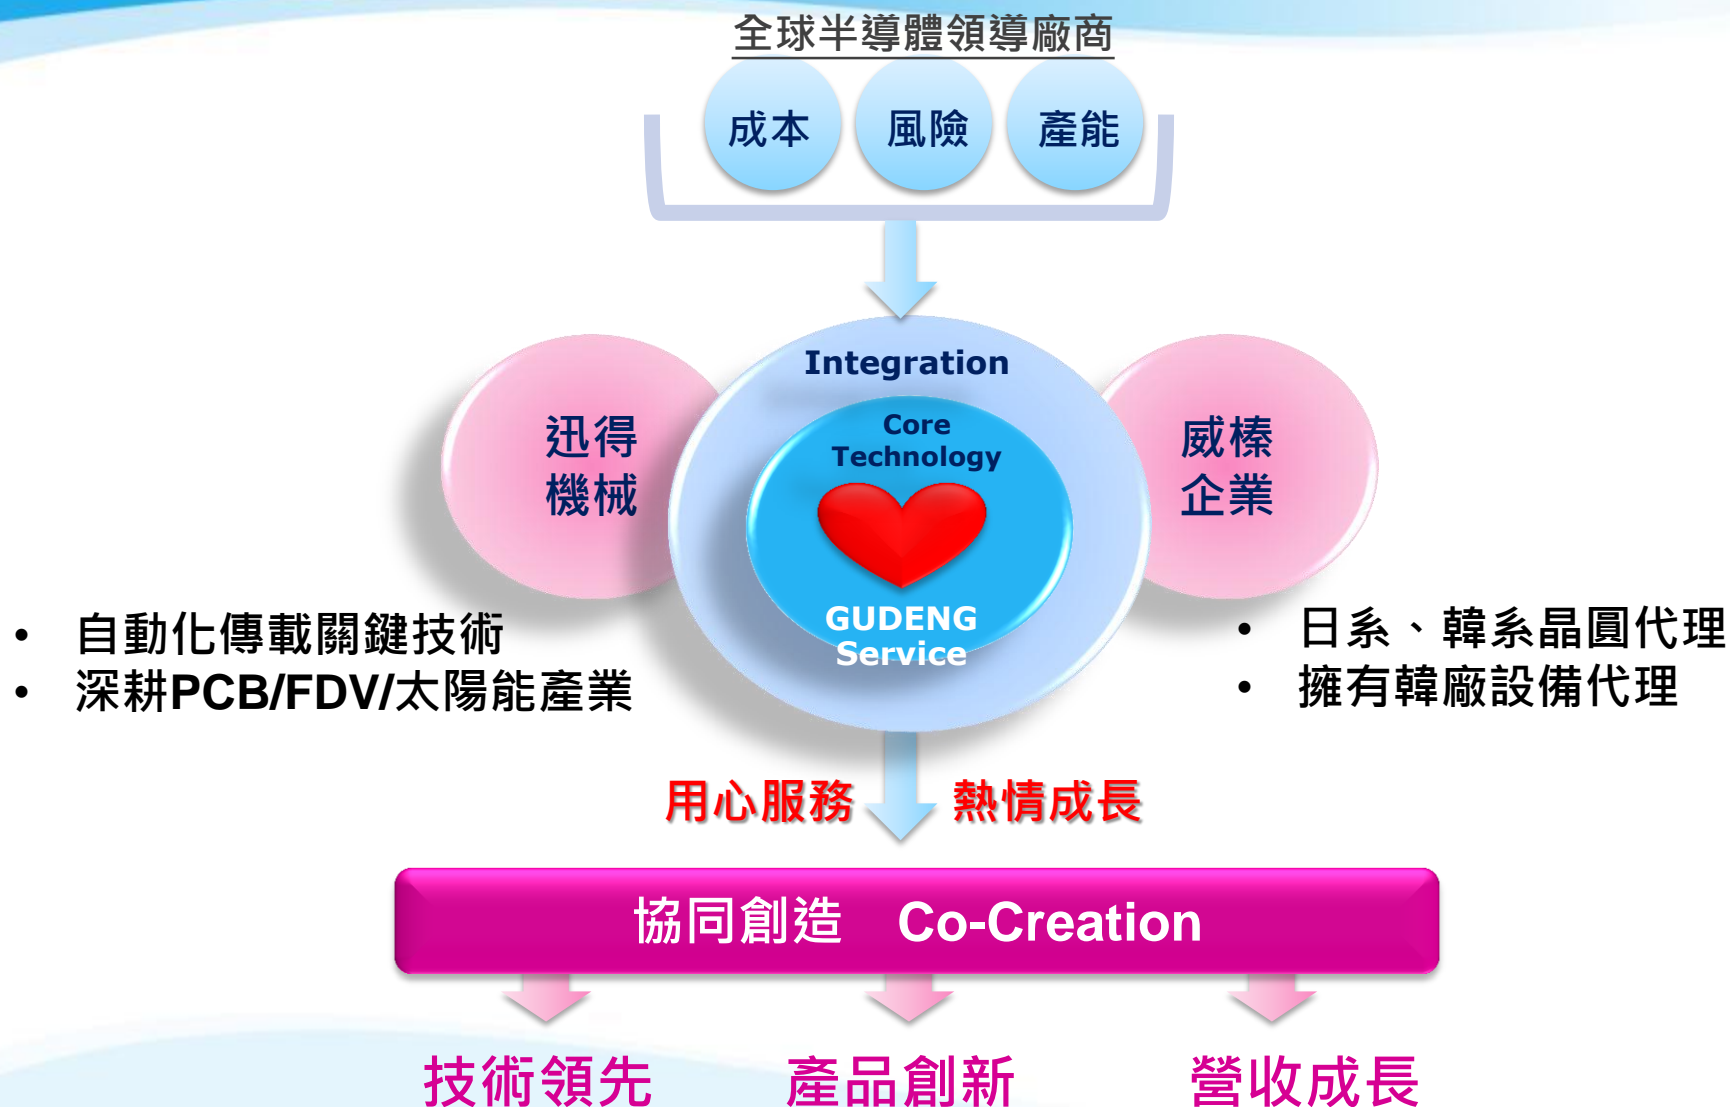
全球半導體領導廠商

成本 風險 產能

Integration

Core Technology

GUDENG Service

迅得機械

威椽企業

• 自動化傳載關鍵技術
• 深耕PCB/FDV/太陽能產業

• 日系、韓系晶圓代理
• 擁有韓廠設備代理

用心服務 熱情成長

協同創造 Co-Creation

技術領先 產品創新 營收成長